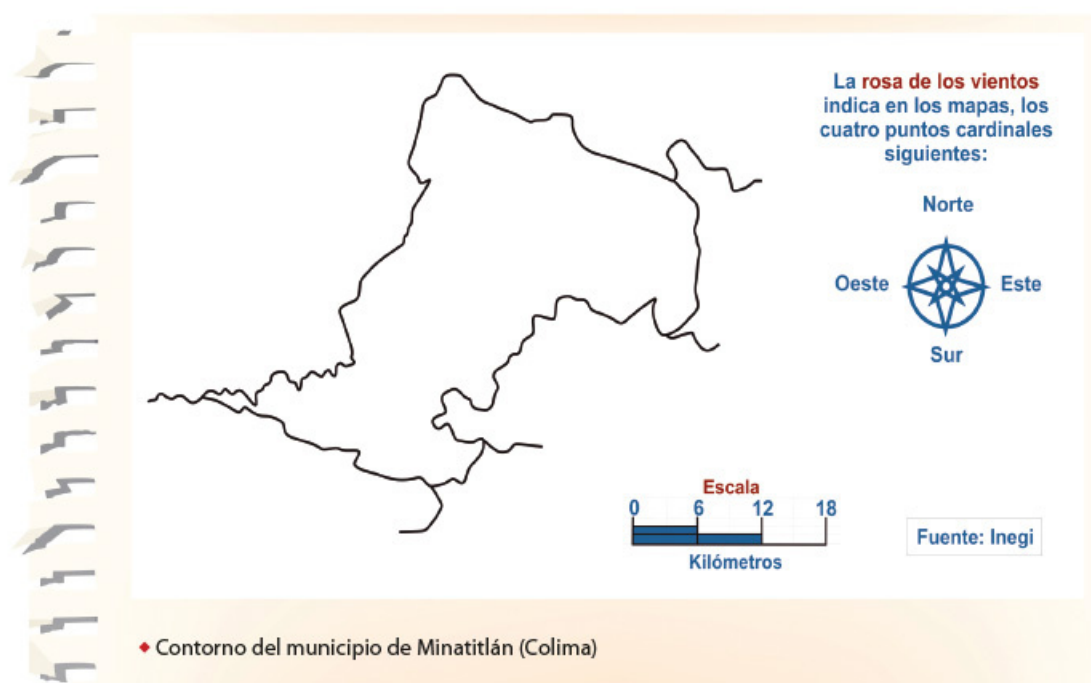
La rosa de los vientos indica en los mapas, los cuatro puntos cardinales siguientes:

Norte

Oeste

Este

Sur

Escala

0 6 12 18

Kilómetros

Fuente: Inegi

Contorno del municipio de Minatitlán (Colima)